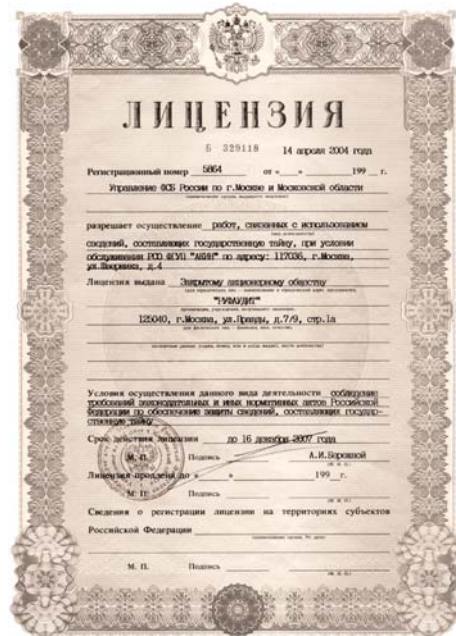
ЛИЦЕНЗИЯ

Б 329118 14 апреля 2004 года

Регистрационный номер 5864 от « » 199 г.

Управление ФСБ России по г.Москве и Московской области

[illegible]

разрешает осуществление работ, связанных с использованием

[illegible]

сведений, составляющих государственную тайну, при условии обслуживания РСО ФГУП "АВИА" по адресу: 117036, г.Москва, ул.Дмитрия Ульянова, д.4

Лицензия выдана Закрытому акционерному обществу

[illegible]

"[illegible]"

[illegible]

125040, г.Москва, ул.Правды, д.7/9, стр.1а

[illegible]

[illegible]

Условия осуществления данного вида деятельности соблюдение требований законодательных и иных нормативных актов Российской Федерации по обеспечению защиты сведений, составляющих государственную тайну

Срок действия лицензии до 16 декабря 2007 года

М. П. Подпись А.И.Боровиков

Лицензия продлена до « » 199 г.

М. П. Подпись

Сведения о регистрации лицензии на территориях субъектов Российской Федерации

М. П. Подпись